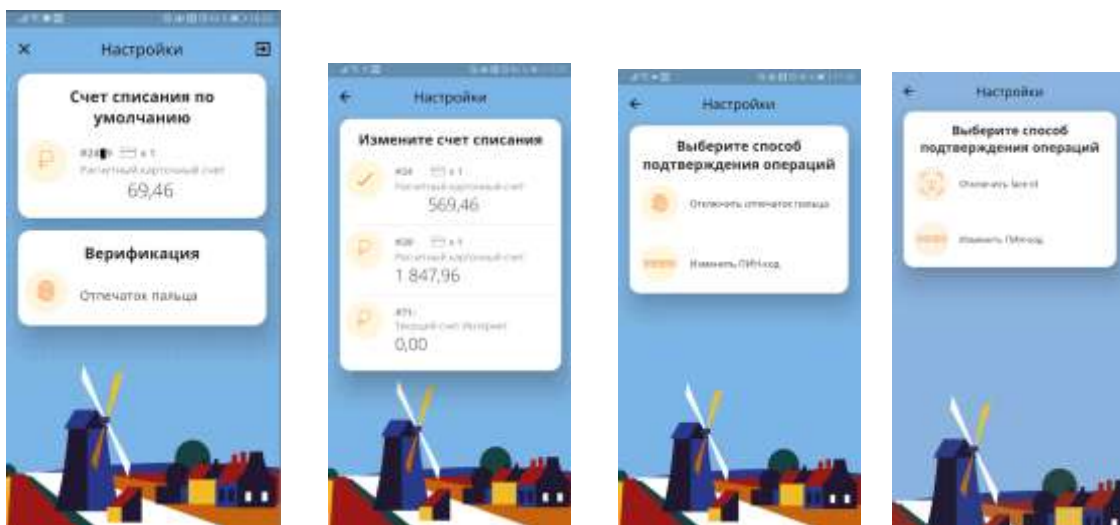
Настройки

Счет списания по умолчанию

#24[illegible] x 1
Расчетный карточный счет
69,46

Верификация

Отпечаток пальца

Настройки

Измените счет списания

#24 x 1
Расчетный карточный счет
569,46

#38 x 1
Расчетный карточный счет
1 847,96

#75
Текущий счет Интернет
0,00

Настройки

Выберите способ подтверждения операций

Отключить отпечаток пальца

Изменить ПИН-код

Настройки

Выберите способ подтверждения операций

Отключить face id

Изменить ПИН-код